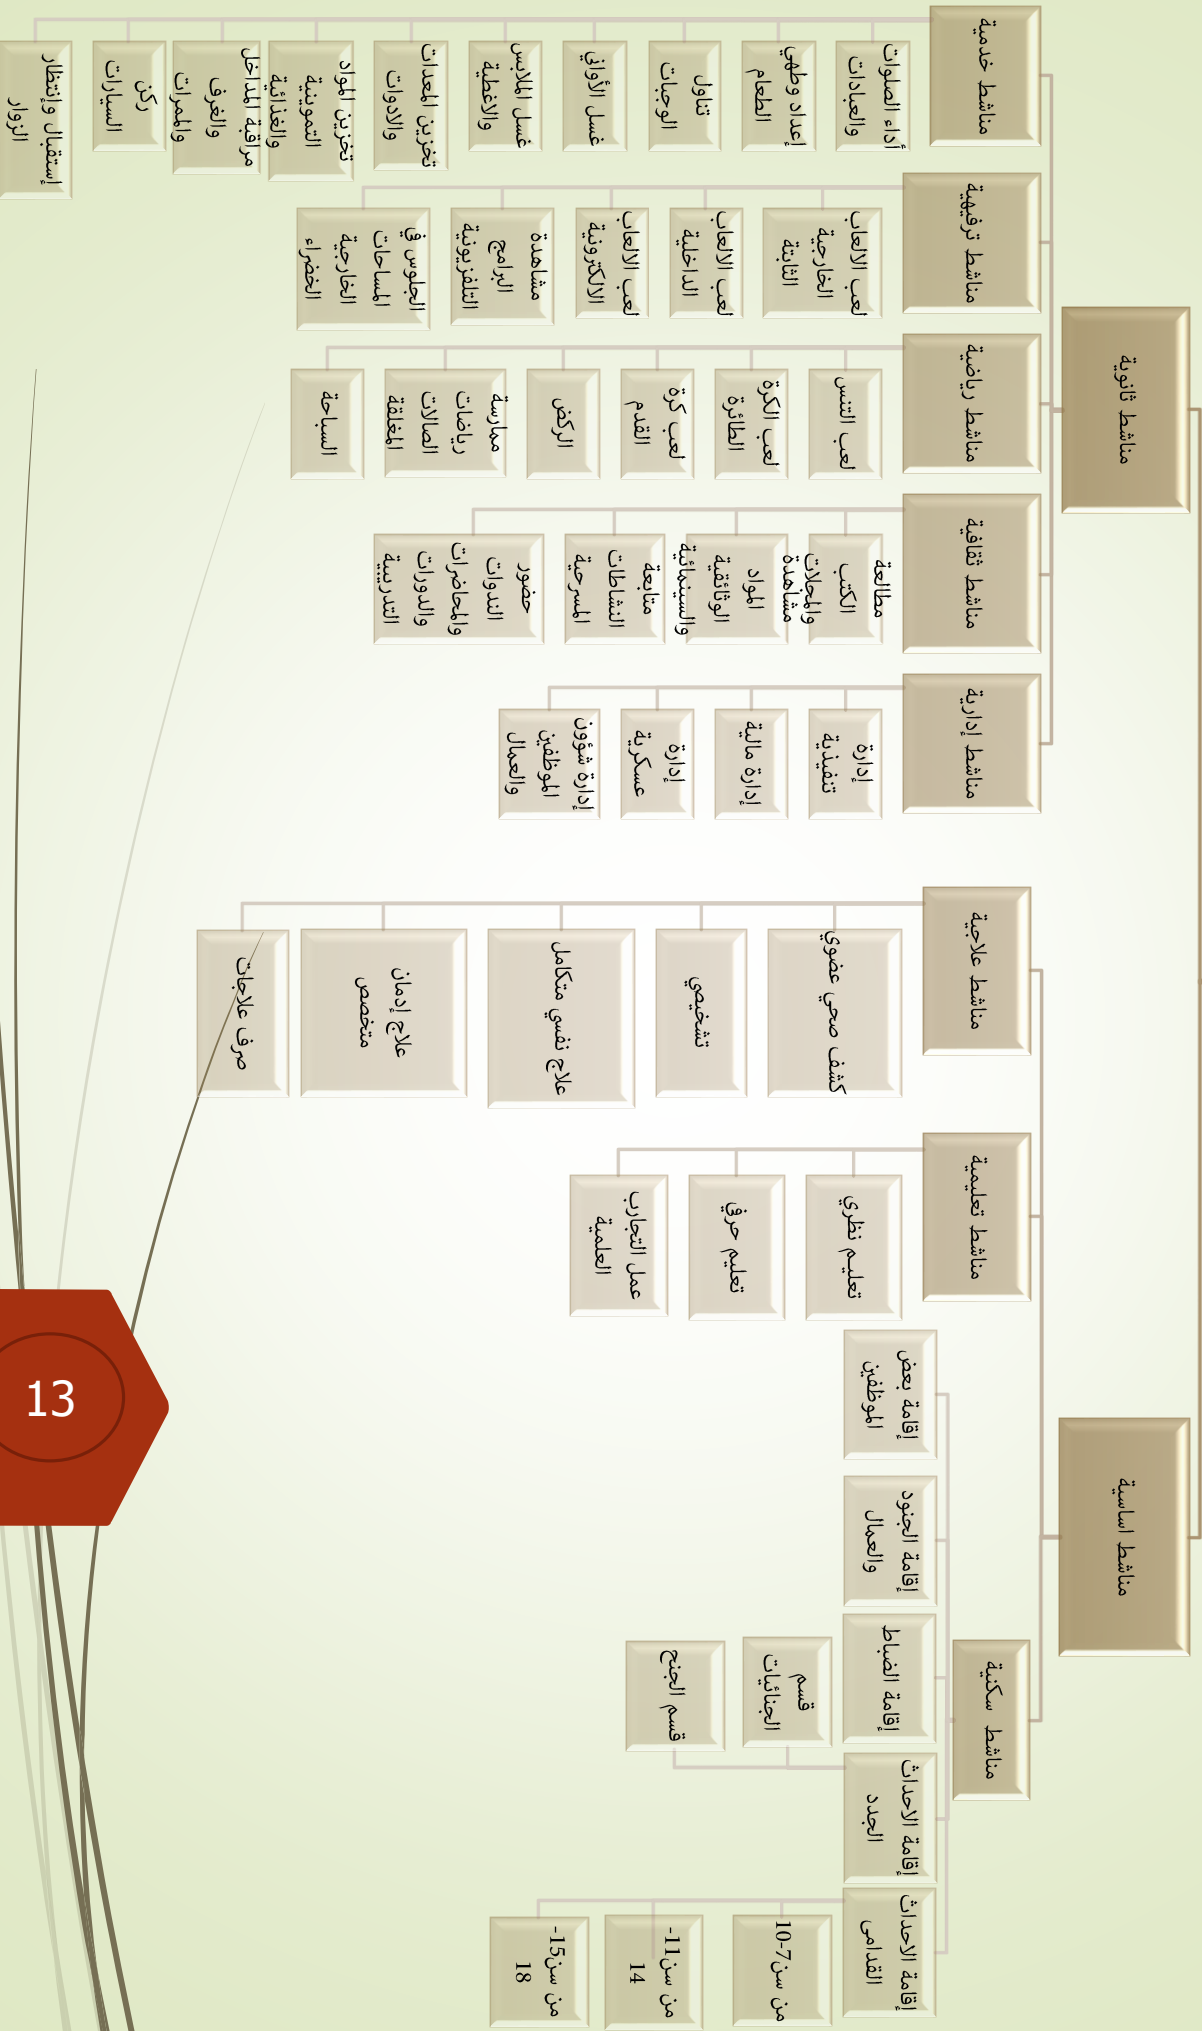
مناشط ثانوية

مناشط خدمية
أداء الصلوات والعبادات
إعداد وطهي الطعام
تناول الوجبات
غسل الأواني
غسل الملابس والأغطية
تخزين المعدات والأدوات
تخزين المواد التموينية والغذائية
مراقبة المداخل والغرف والممرات
ركن السيارات
إستقبال وإنتظار الزوار

مناشط ترفيهية
لعب الالعاب الخارجية الثابتة
لعب الالعاب الداخلية
لعب الالعاب الالكترونية
مشاهدة البرامج التلفزيونية
الجلوس في المساحات الخارجية الخضراء

مناشط رياضية
لعب التنس
لعب الكرة الطائرة
لعب كرة القدم
الركض
ممارسة رياضات الصالات المغلقة
السباحة

مناشط ثقافية
مطالعة الكتب والمجلات
مشاهدة المواد الوثائقية والسينمائية
متابعة النشاطات المسرحية
حضور الندوات والمحاضرات والدورات التدريبية

مناشط إدارية
إدارة تنفيذية
إدارة مالية
إدارة عسكرية
إدارة شؤون الموظفين والعمال

مناشط اساسية

مناشط علاجية
كشف صحي عضوي
تشخيصي
علاج نفسي متكامل
علاج إدمان متخصص
صرف علاجات

مناشط تعليمية
تعليم نظري
تعليم حرفي
عمل التجارب العلمية

مناشط سكنية
إقامة بعض الموظفين
إقامة الجنود والعمال
إقامة الضباط
قسم الجنائيات
قسم الجنح
إقامة الاحداث الجدد
إقامة الاحداث القدامى
من سن 7-10
من سن 11-14
من سن 15-18

13